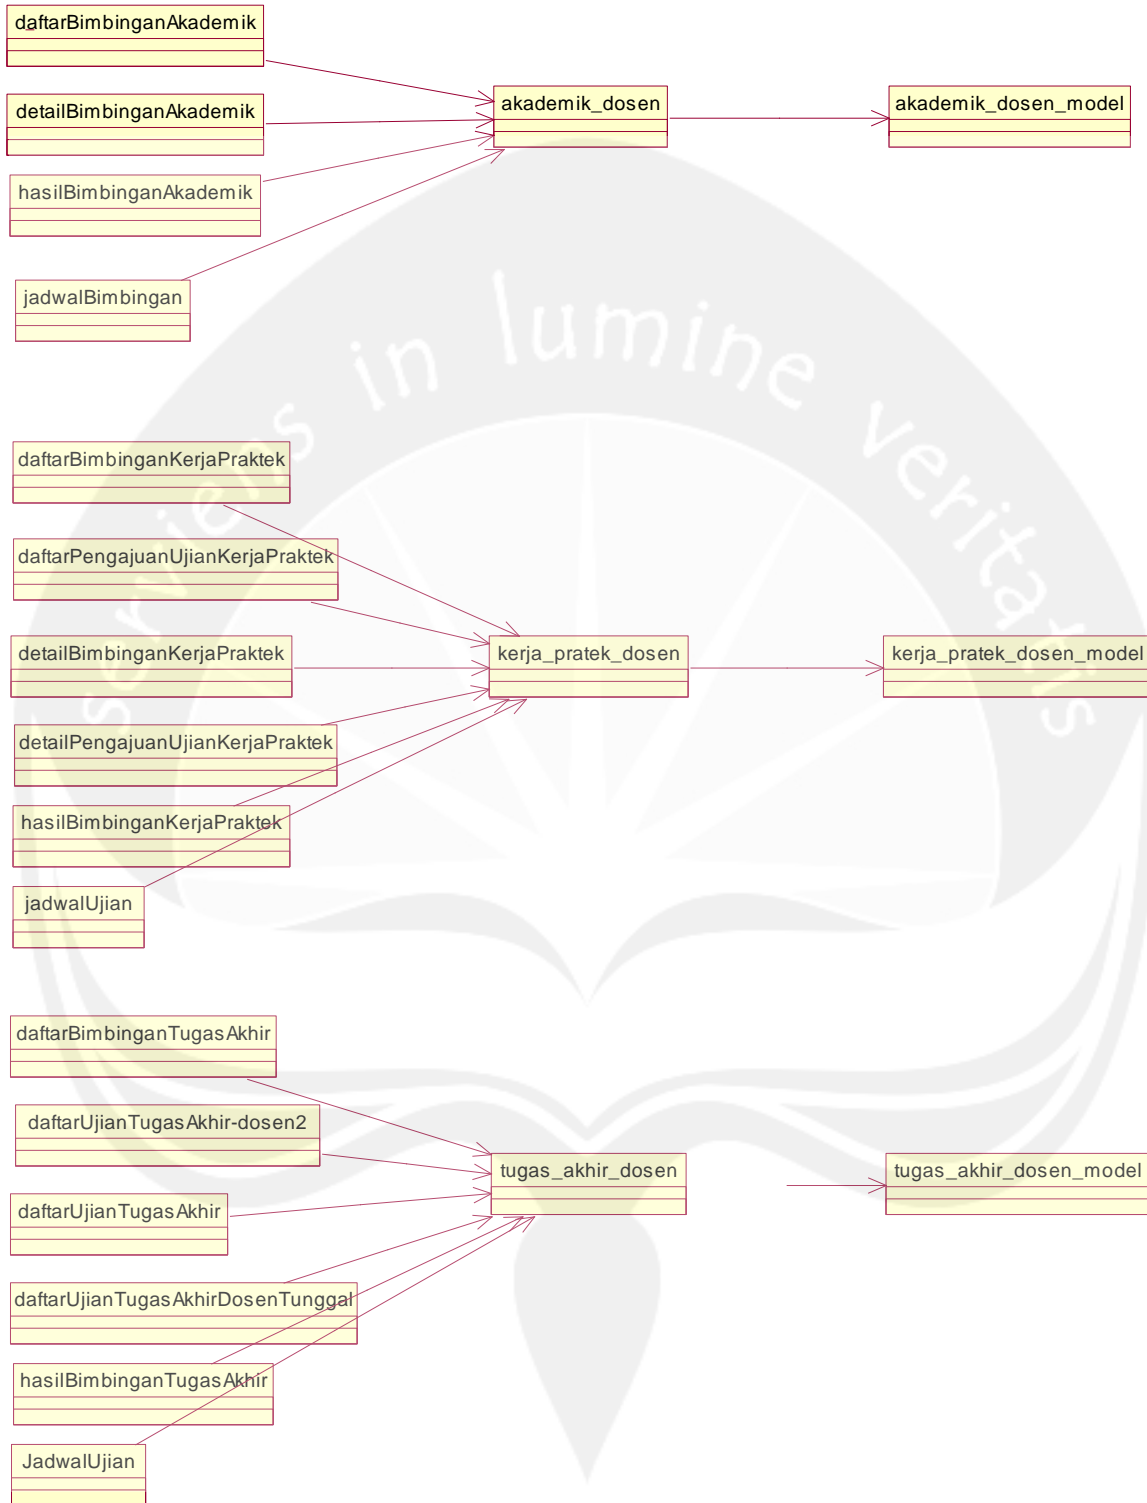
daftarBimbinganAkademik

detailBimbinganAkademik

hasilBimbinganAkademik

jadwalBimbingan

akademik_dosen

akademik_dosen_model

serviens in lumine veritatis

daftarBimbinganKerjaPraktek

daftarPengajuanUjianKerjaPraktek

detailBimbinganKerjaPraktek

detailPengajuanUjianKerjaPraktek

hasilBimbinganKerjaPraktek

jadwalUjian

kerja_pratek_dosen

kerja_pratek_dosen_model

daftarBimbinganTugasAkhir

daftarUjianTugasAkhir-dosen2

daftarUjianTugasAkhir

daftarUjianTugasAkhirDosenTunggal

hasilBimbinganTugasAkhir

JadwalUjian

tugas_akhir_dosen

tugas_akhir_dosen_model